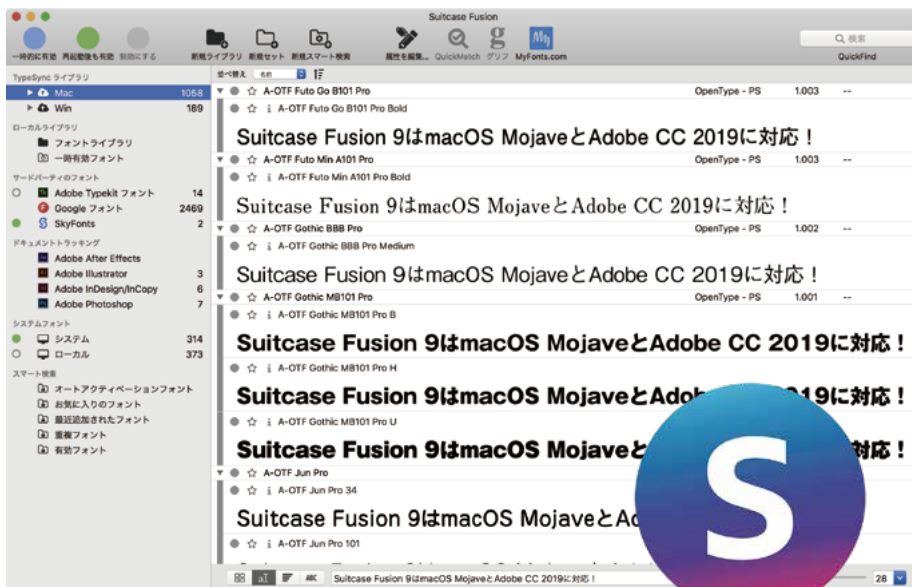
Suitcase Fusion

一時的に有効 再起動後も有効 無効にする 新規ライブラリ 新規セット 新規スマート検索 属性を編集... QuickMatch グリフ MyFonts.com

検索
QuickFind

TypeSync ライブラリ
Mac 1058
Win 189
ローカルライブラリ
フォントライブラリ
一時有効フォント
サードパーティのフォント
Adobe Typekit フォント 14
Google フォント 2469
SkyFonts 2
ドキュメントトラッキング
Adobe After Effects
Adobe Illustrator 3
Adobe InDesign/InCopy 6
Adobe Photoshop 7
システムフォント
システム 314
ローカル 373
スマート検索
オートアクティベーションフォント
お気に入りのフォント
最近追加されたフォント
重複フォント
有効フォント

並べ替え 名前

A-OTF Futo Go B101 Pro OpenType - PS 1.003 --
A-OTF Futo Go B101 Pro Bold
Suitcase Fusion 9はmacOS MojaveとAdobe CC 2019に対応！
A-OTF Futo Min A101 Pro OpenType - PS 1.003 --
A-OTF Futo Min A101 Pro Bold
Suitcase Fusion 9はmacOS MojaveとAdobe CC 2019に対応！
A-OTF Gothic BBB Pro OpenType - PS 1.002 --
A-OTF Gothic BBB Pro Medium
Suitcase Fusion 9はmacOS MojaveとAdobe CC 2019に対応！
A-OTF Gothic MB101 Pro OpenType - PS 1.001 --
A-OTF Gothic MB101 Pro B
Suitcase Fusion 9はmacOS MojaveとAdobe CC 2019に対応！
A-OTF Gothic MB101 Pro H
Suitcase Fusion 9はmacOS MojaveとAdob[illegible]19に対応！
A-OTF Gothic MB101 Pro U
Suitcase Fusion 9はmacOS Mojave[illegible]対応！
A-OTF Jun Pro
A-OTF Jun Pro 34
Suitcase Fusion 9はmacOS MojaveとAd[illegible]
A-OTF Jun Pro 101

Suitcase Fusion 9はmacOS MojaveとAdobe CC 2019に対応！
28
S